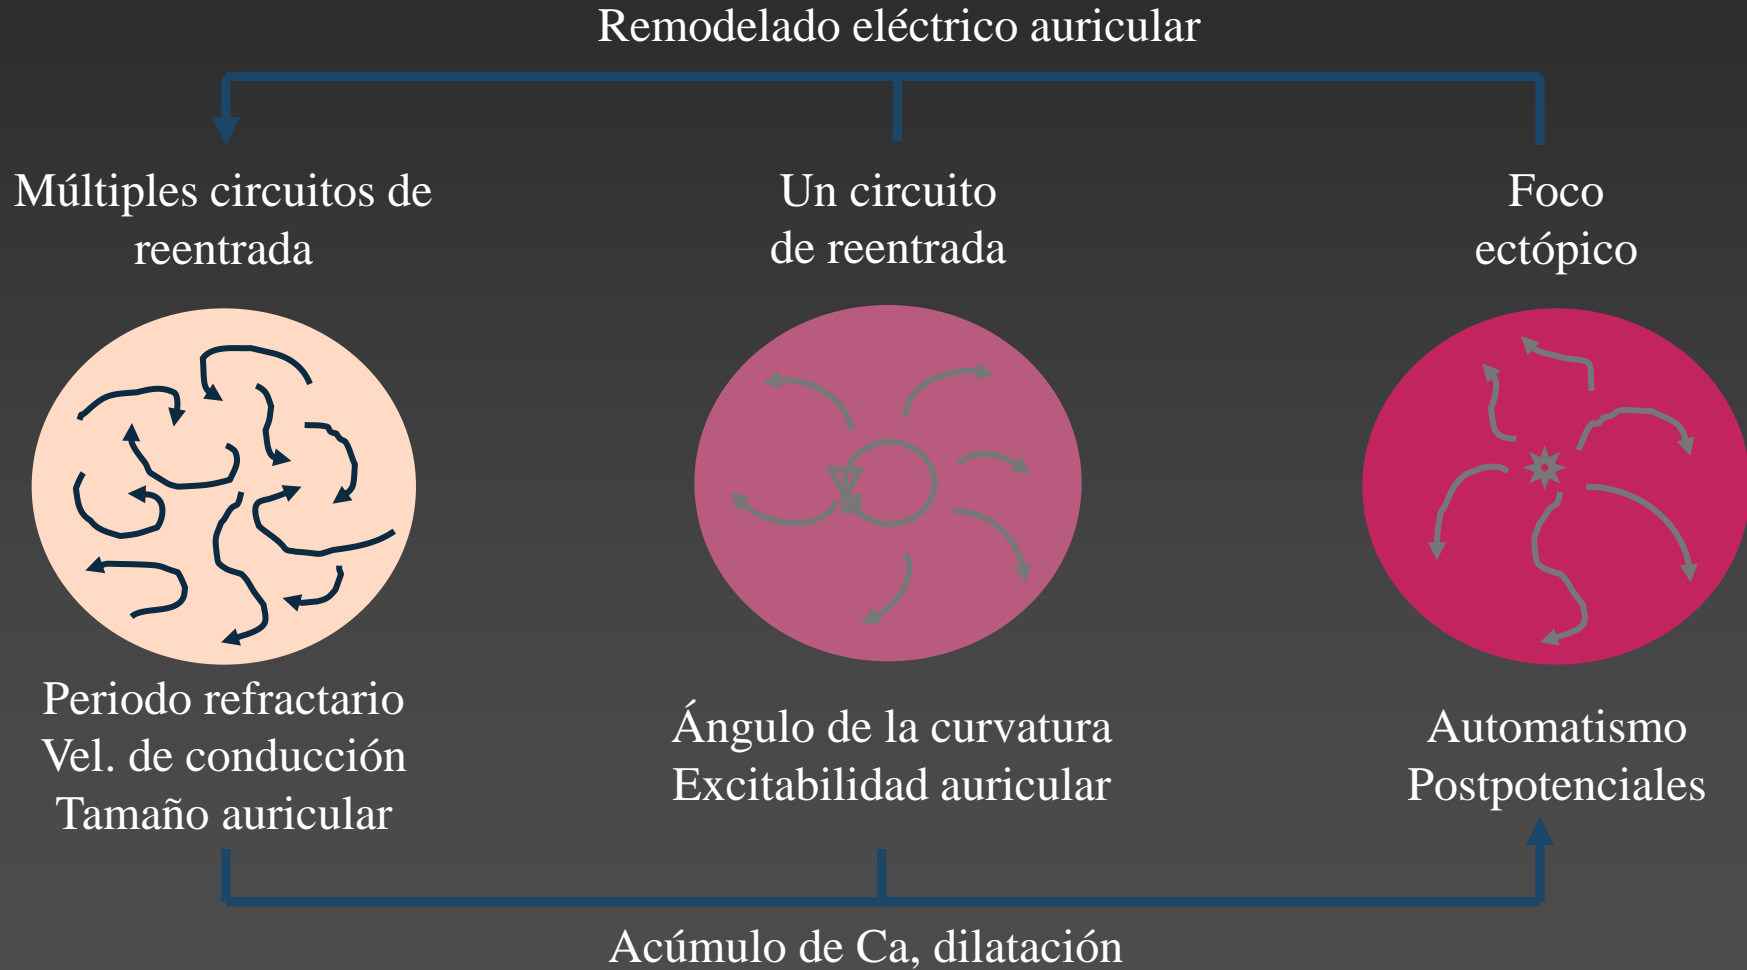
Remodelado eléctrico auricular

Múltiples circuitos de reentrada

Un circuito de reentrada

Foco ectópico

Periodo refractario
Vel. de conducción
Tamaño auricular

Ángulo de la curvatura
Excitabilidad auricular

Automatismo
Postpotenciales

Acúmulo de Ca, dilatación